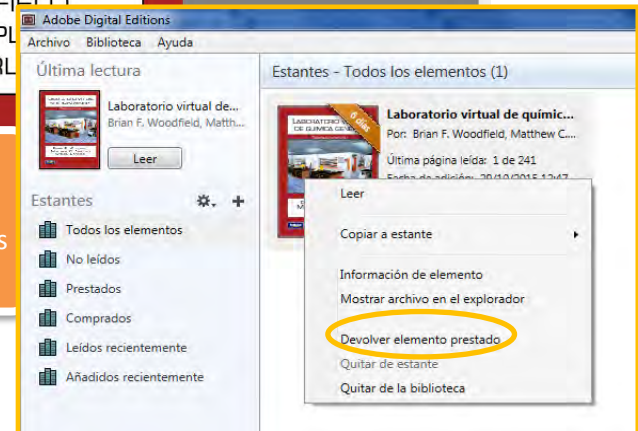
Adobe Digital Editions

Archivo Biblioteca Ayuda

Última lectura

Laboratorio virtual de...
Brian F. Woodfield, Matth...

Leer

Estantes

Todos los elementos
No leídos
Prestados
Comprados
Leídos recientemente
Añadidos recientemente

Estantes - Todos los elementos (1)

6 días

Laboratorio virtual de químic...
Por: Brian F. Woodfield, Matthew C...
Última página leída: 1 de 241

Leer
Copiar a estante
Información de elemento
Mostrar archivo en el explorador
Devolver elemento prestado
Quitar de estante
Quitar de la biblioteca